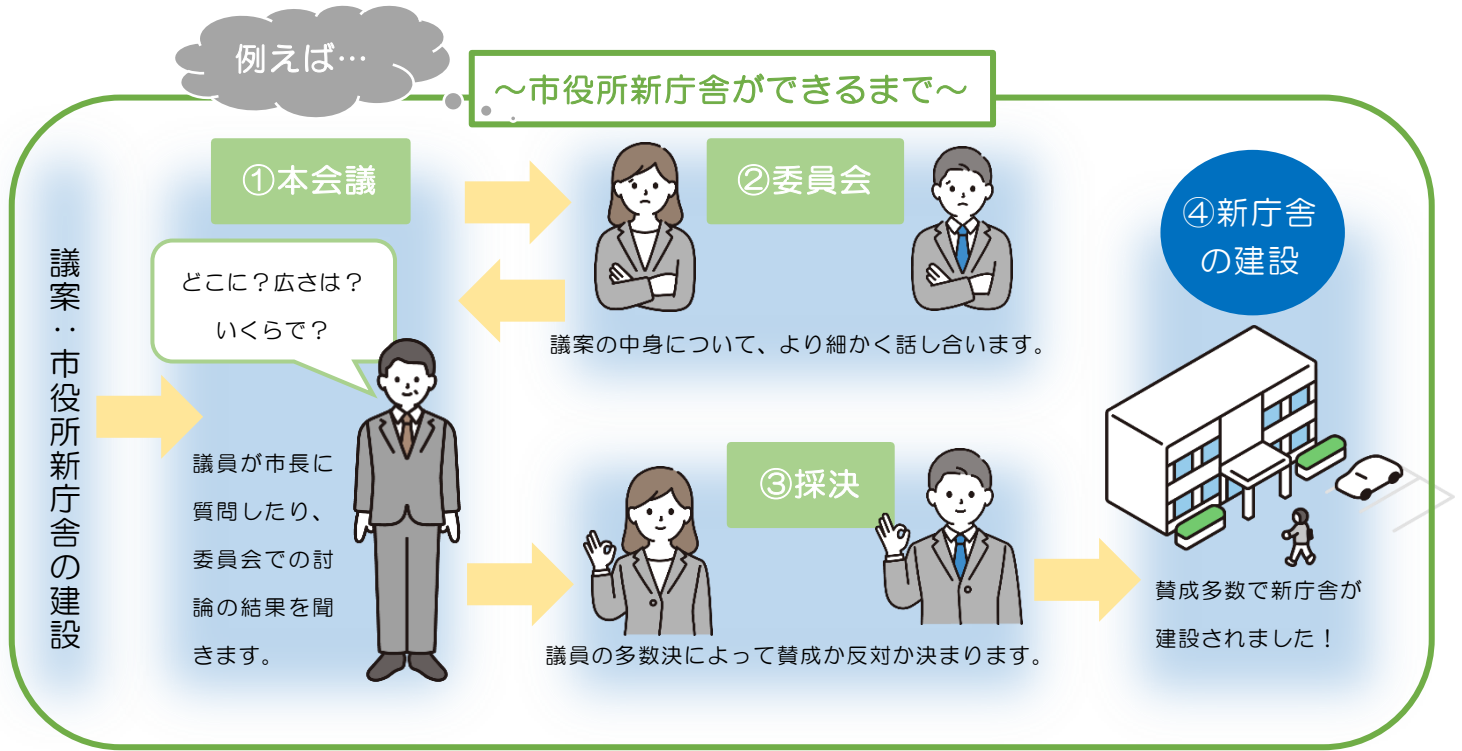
例えば…

～市役所新庁舎ができるまで～

議案：市役所新庁舎の建設

①本会議

どこに？広さは？いくらで？

議員が市長に質問したり、委員会での討論の結果を聞きます。

②委員会

議案の中身について、より細かく話し合います。

③採決

議員の多数決によって賛成か反対か決まります。

④新庁舎の建設

賛成多数で新庁舎が建設されました！